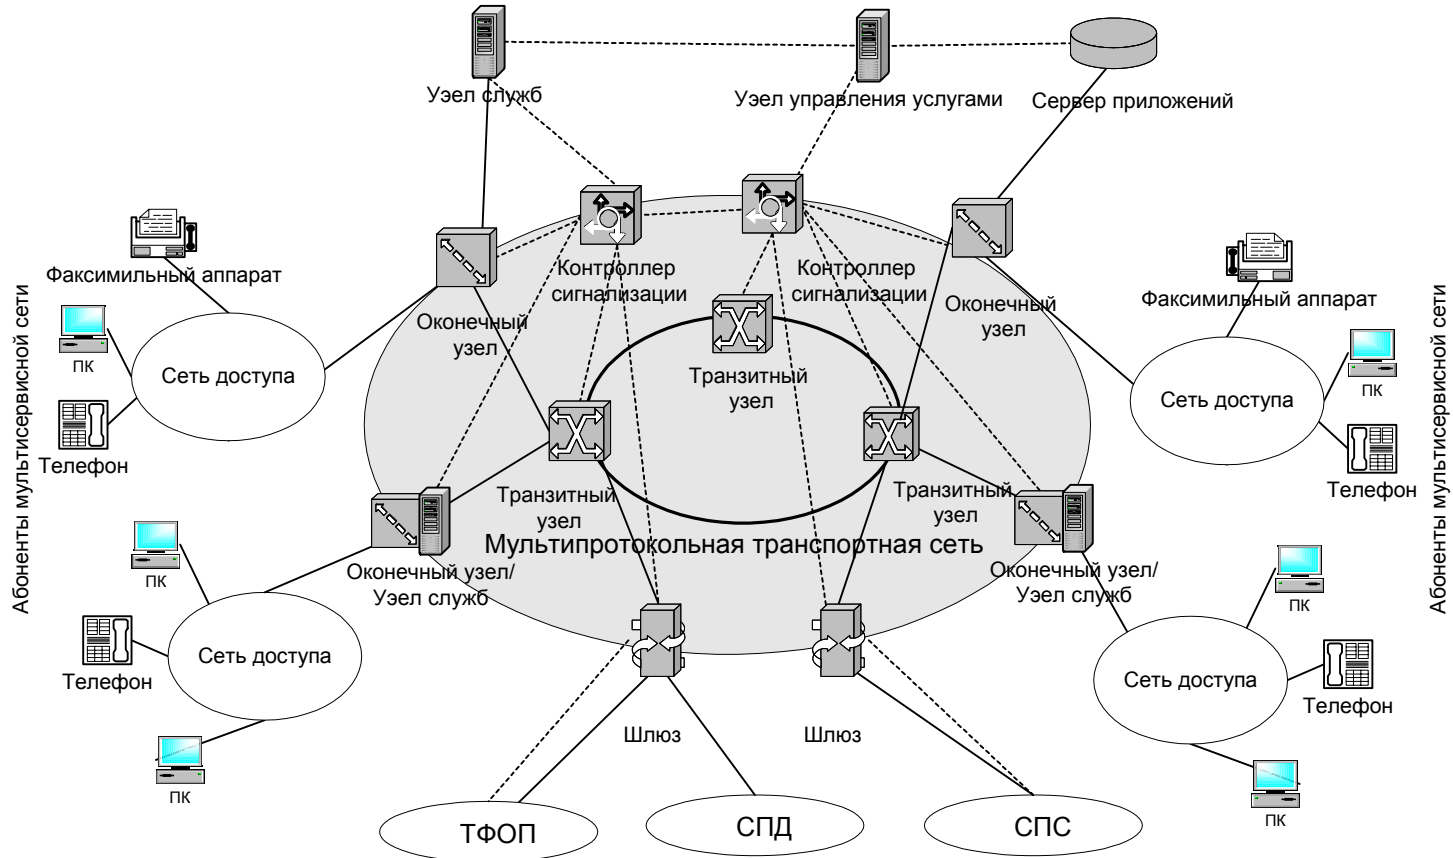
Абоненты мультисервисной сети

Узел служб

Узел управления услугами

Сервер приложений

Факсимильный аппарат

Контроллер сигнализации

Контроллер сигнализации

Оконечный узел

Факсимильный аппарат

ПК

Оконечный узел

Сеть доступа

Транзитный узел

ПК

Сеть доступа

Телефон

Транзитный узел

Транзитный узел

Телефон

Мультипротокольная транспортная сеть

ПК

Оконечный узел/ Узел служб

Оконечный узел/ Узел служб

ПК

Телефон

Сеть доступа

Телефон

Сеть доступа

Шлюз

Шлюз

ПК

ПК

ТФОП

СПД

СПС

Абоненты мультисервисной сети